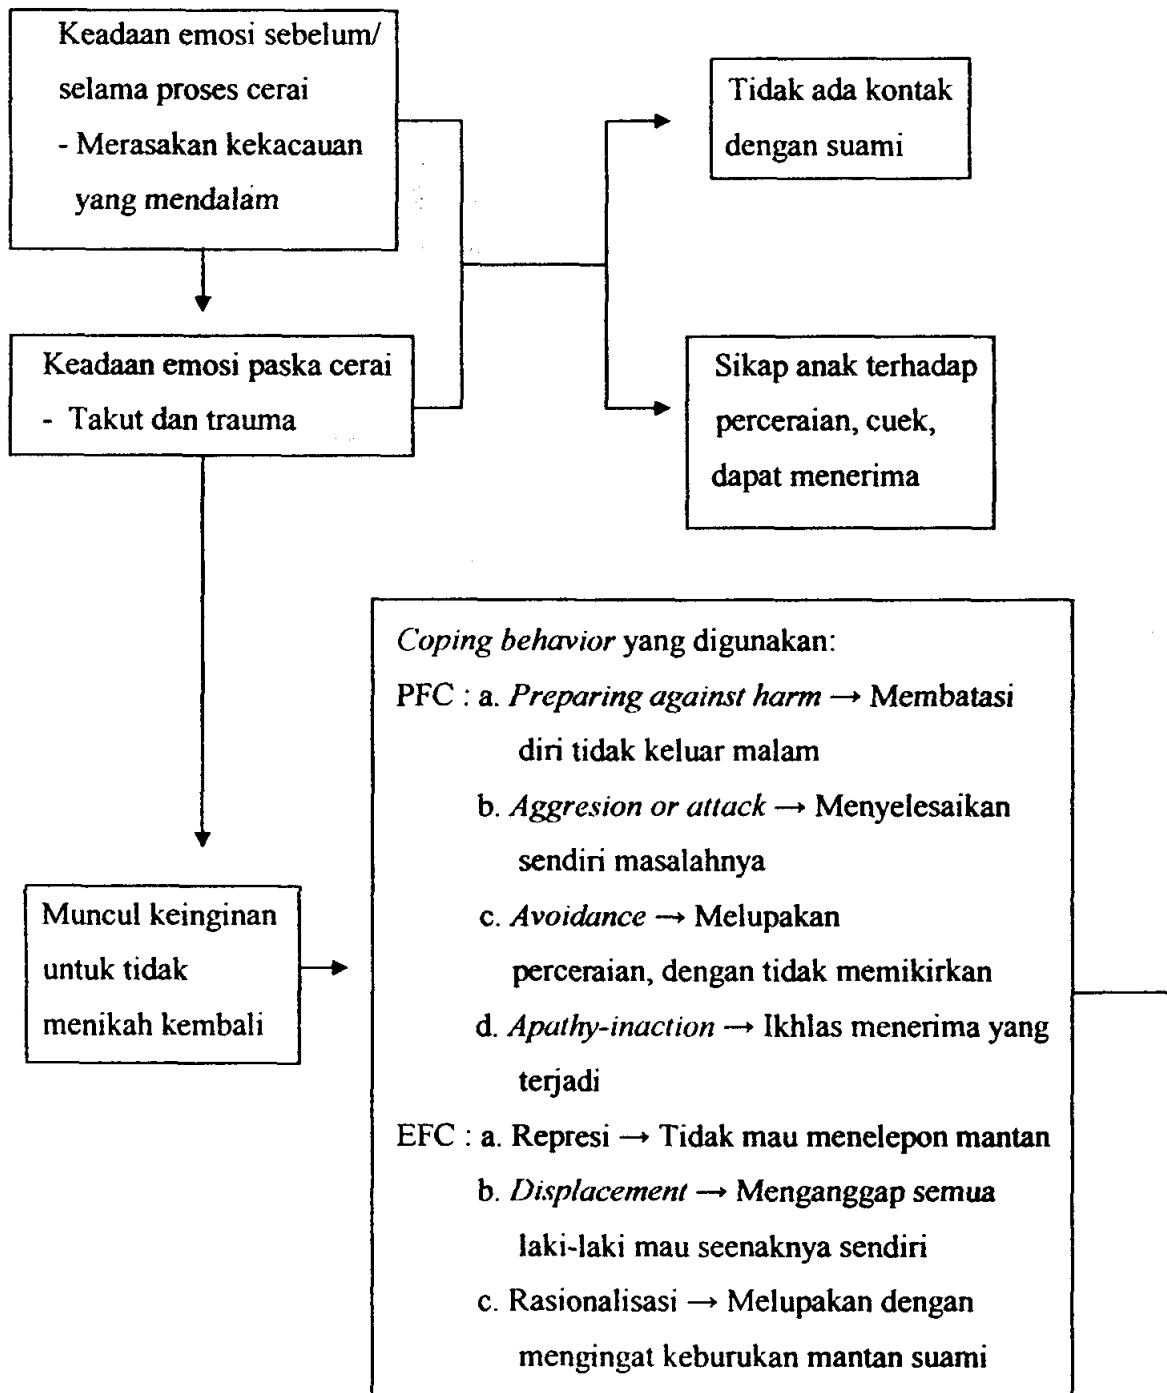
Keadaan emosi sebelum/ selama proses cerai
- Merasakan kekacauan yang mendalam

Keadaan emosi paska cerai
- Takut dan trauma

Tidak ada kontak dengan suami

Sikap anak terhadap perceraian, cuek, dapat menerima

Muncul keinginan untuk tidak menikah kembali

*Coping behavior* yang digunakan:
PFC : a. *Preparing against harm* → Membatasi diri tidak keluar malam
b. *Aggresion or attack* → Menyelesaikan sendiri masalahnya
c. *Avoidance* → Melupakan perceraian, dengan tidak memikirkan
d. *Apathy-inaction* → Ikhlas menerima yang terjadi
EFC : a. Represi → Tidak mau menelepon mantan
b. *Displacement* → Menganggap semua laki-laki mau seenaknya sendiri
c. Rasionalisasi → Melupakan dengan mengingat keburukan mantan suami